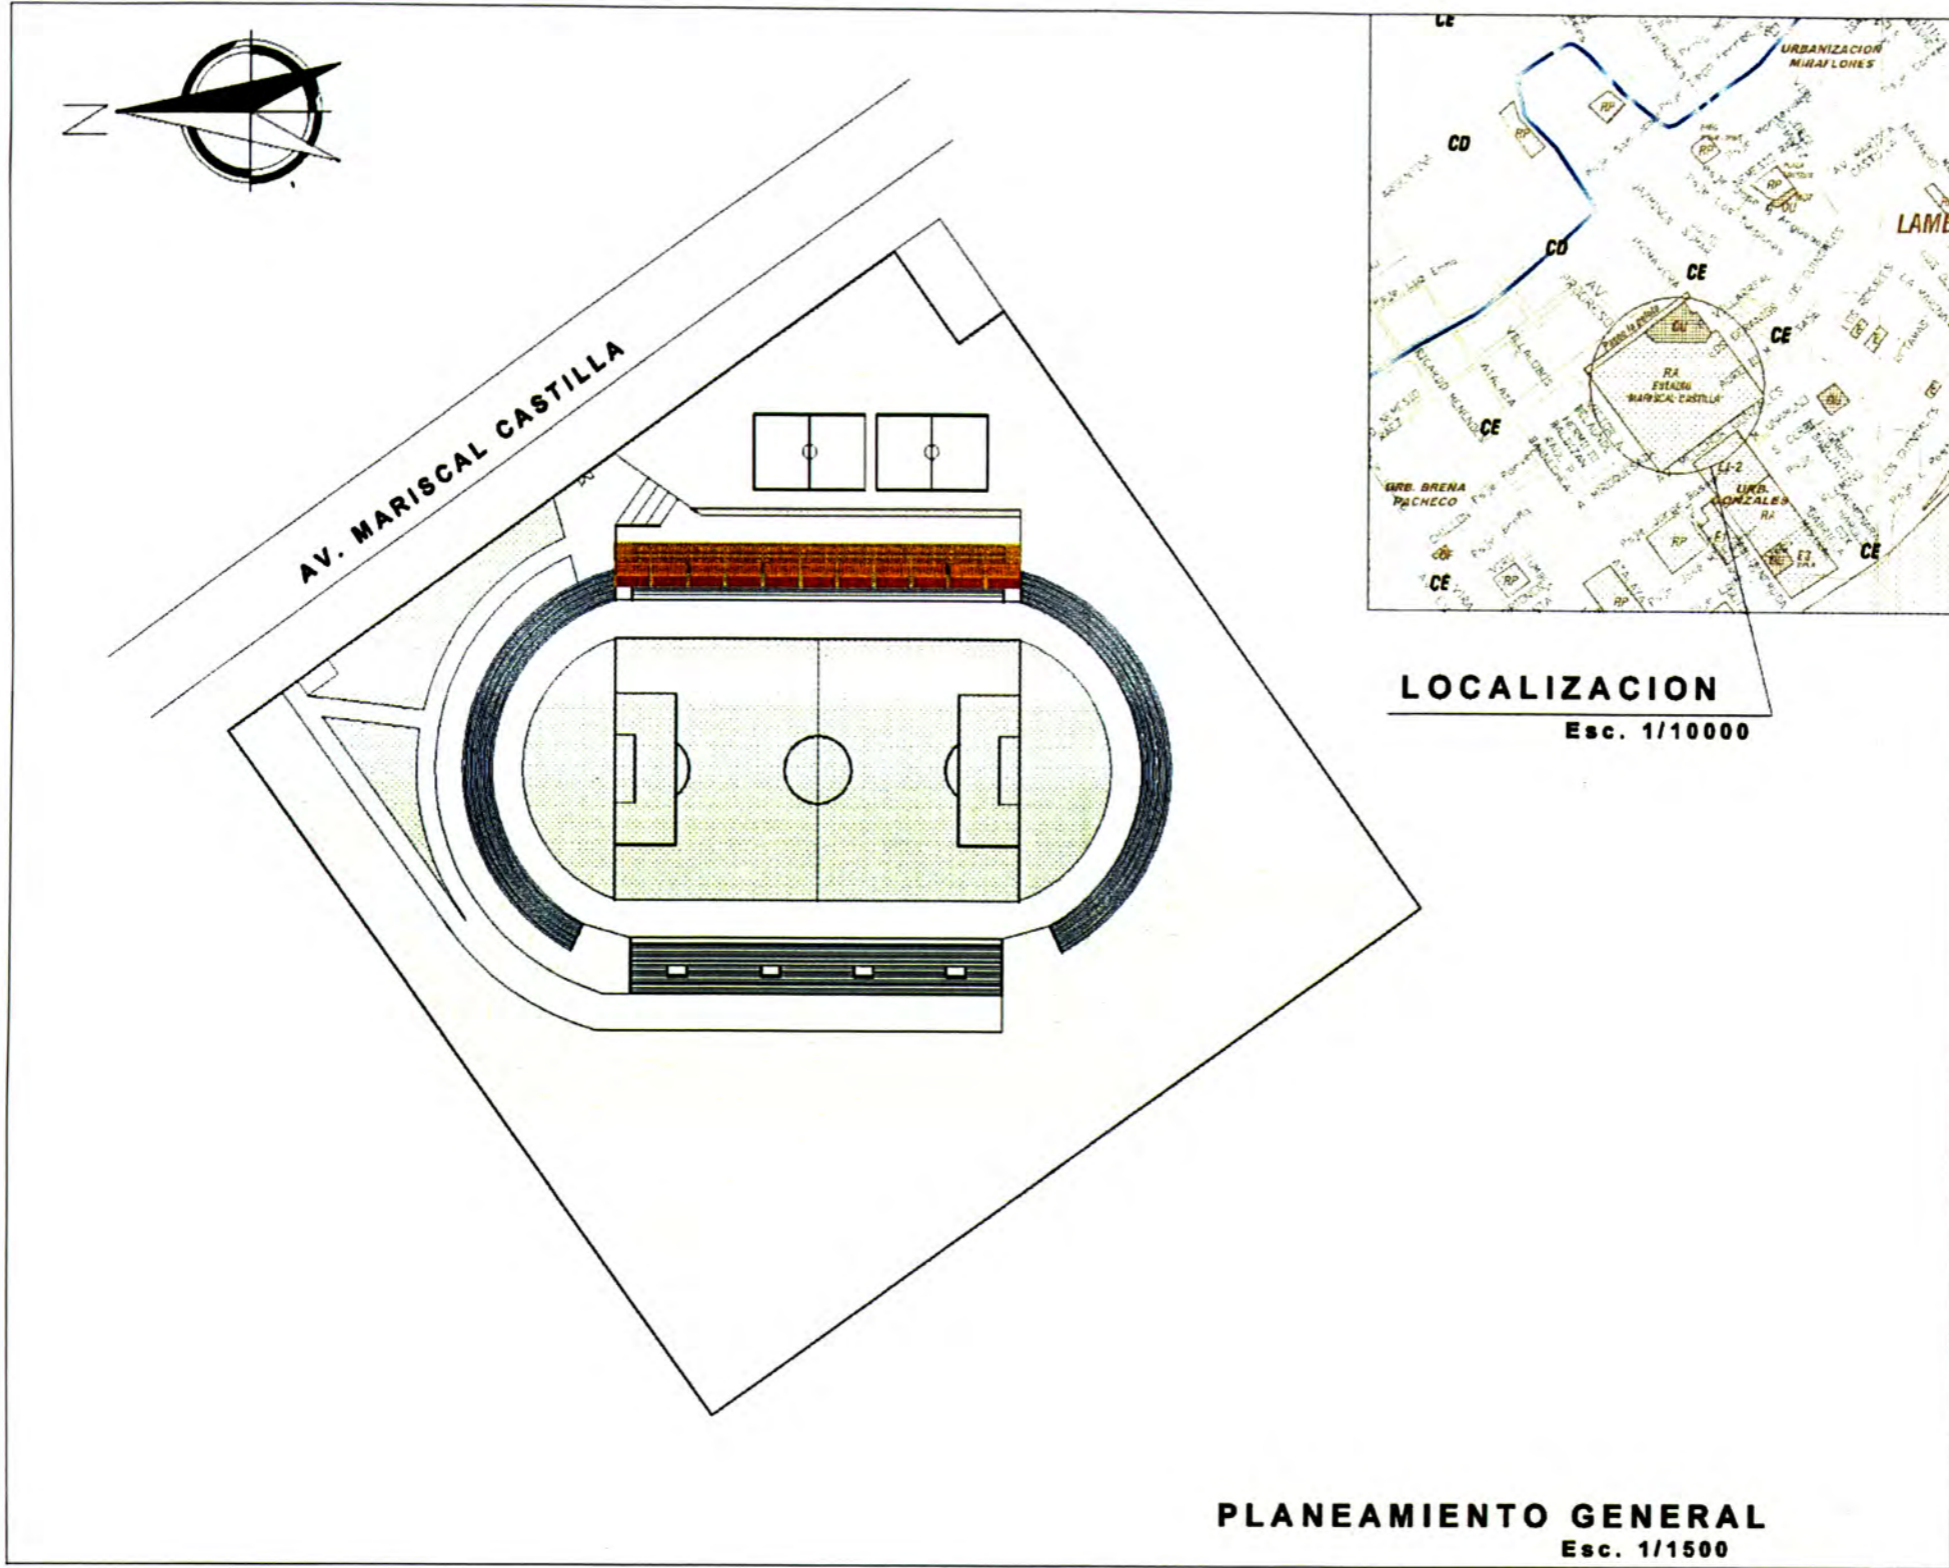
N

AV. MARISCAL CASTILLA

CE
URBANIZACION MIRAFLORES
CD
CD
LAMB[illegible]
CE
CE
RP
RA ESTADIO MARISCAL CASTILLA
OU
CE
URB. BRENA PACHECO
CE
URB. GONZALES
RA
RP
CE
E2
CE

LOCALIZACION
Esc. 1/10000

PLANEAMIENTO GENERAL
Esc. 1/1500